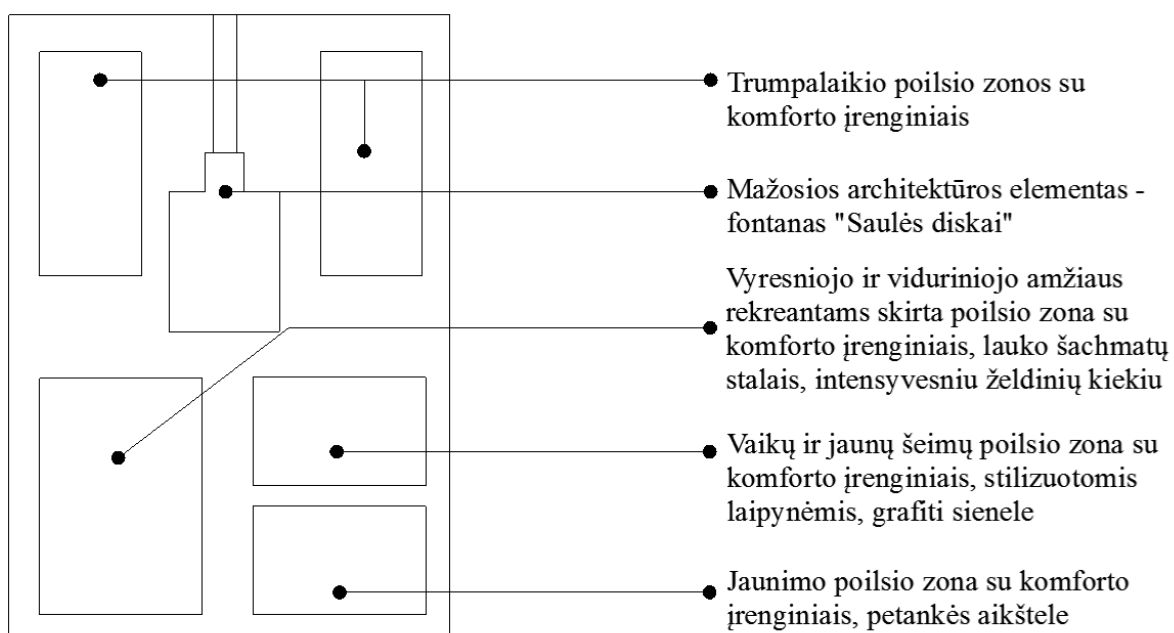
Trumpalaikio poilsio zonos su komforto įrenginiais

Mažosios architektūros elementas - fontanas "Saulės diskai"

Vyresniojo ir viduriniojo amžiaus rekreantams skirta poilsio zona su komforto įrenginiais, lauko šachmatų stalais, intensyvesniu želdinių kiekiu

Vaikų ir jaunų šeimų poilsio zona su komforto įrenginiais, stilizuotomis laipynėmis, grafiti sienele

Jaunimo poilsio zona su komforto įrenginiais, petankės aikštele